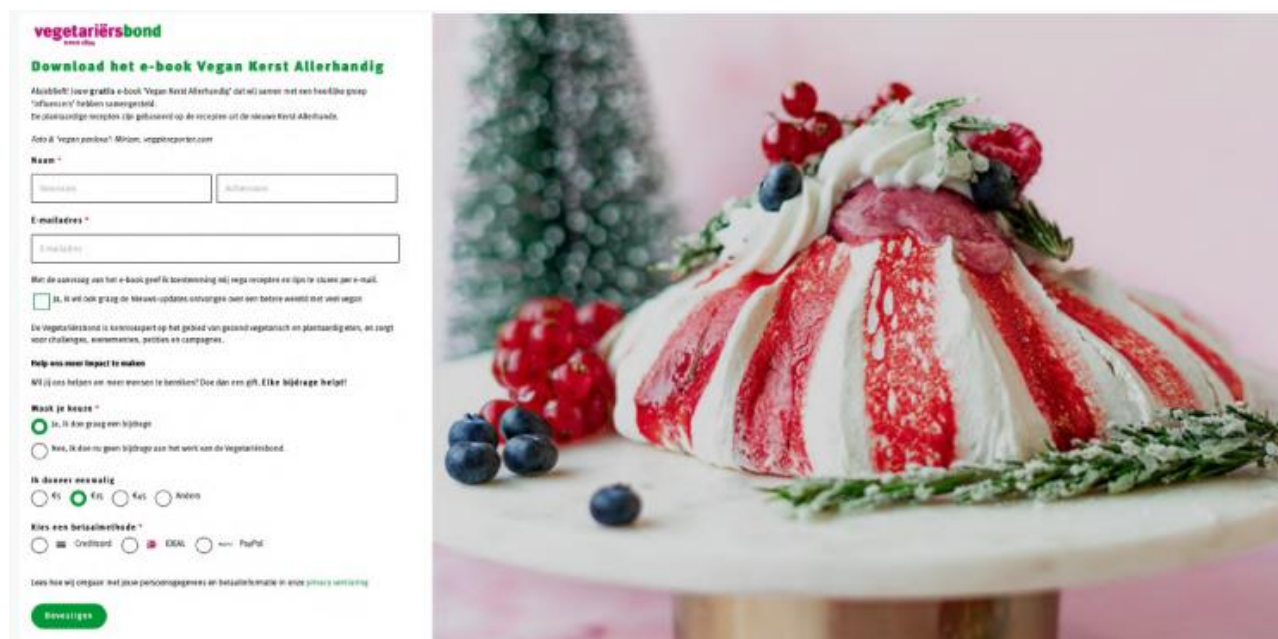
vegetariërsbond
sinds 1894

Download het e-book Vegan Kerst Allerhandig

Alsjeblieft! Jouw gratis e-book 'Vegan Kerst Allerhandig' dat wij samen met een heerlijke groep "influencers" hebben samengesteld.
De plantaardige recepten zijn gebaseerd op de recepten uit de nieuwe Kerst Allerhande.

Foto & 'vegan pavlova': Miriam, veggiereporter.com

Naam *

Voornaam | Achternaam

E-mailadres *

E-mailadres

Met de aanvraag van het e-book geef ik toestemming mij vega recepten en tips te sturen per e-mail.

Ja, ik wil ook graag de Nieuws-updates ontvangen over een betere wereld met veel vegan

De Vegetariërsbond is kennisexpert op het gebied van gezond vegetarisch en plantaardig eten, en zorgt voor challenges, evenementen, petities en campagnes.

Help ons meer impact te maken

Wil jij ons helpen om meer mensen te bereiken? Doe dan een gift. Elke bijdrage helpt!

Maak je keuze *

Ja, ik doe graag een bijdrage

Nee, ik doe nu geen bijdrage aan het werk van de Vegetariërsbond.

Ik doneer eenmalig

€5 €15 €25 Anders

Kies een betaalmethode *

Creditcard iDEAL PayPal

Lees hoe wij omgaan met jouw persoonsgegevens en betaalinformatie in onze privacy verklaring

Bevestigen